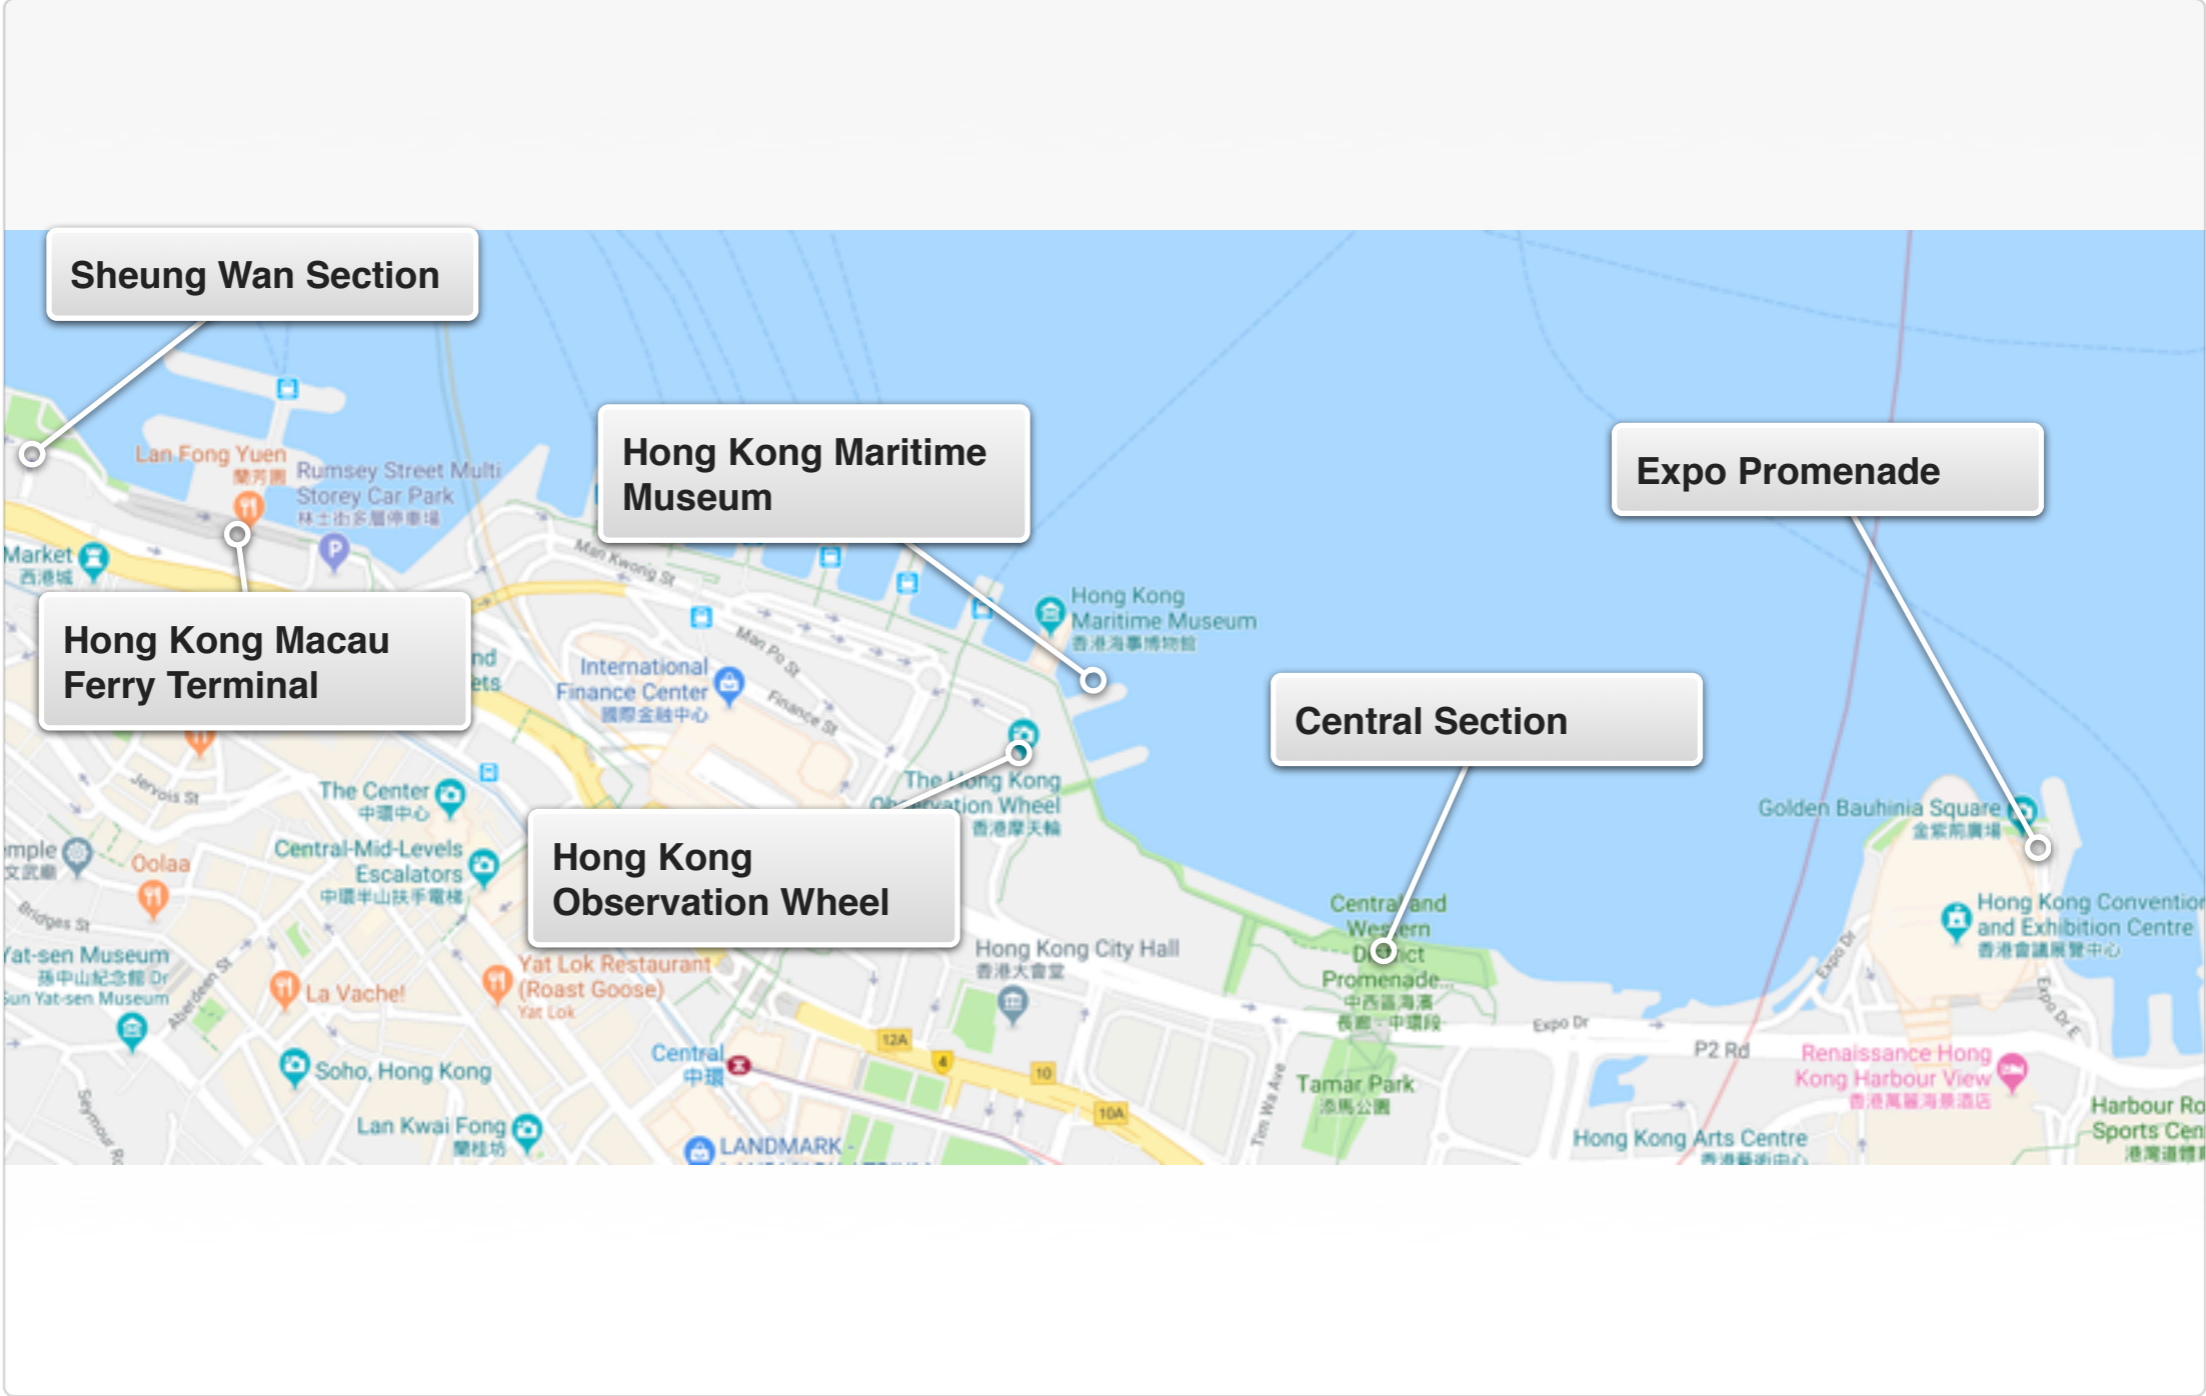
Sheung Wan Section

Hong Kong Maritime Museum

Expo Promenade

Hong Kong Macau Ferry Terminal

Central Section

Hong Kong Observation Wheel

Lan Fong Yuen
蘭芳園
Rumsey Street Multi Storey Car Park
林士街多層停車場
Market
西港城
Man Kwong St
Man Po St
Finance St
International Finance Center
國際金融中心
Hong Kong Maritime Museum
香港海事博物館
The Hong Kong Observation Wheel
香港摩天輪
Jervois St
The Center
中環中心
Central-Mid-Levels Escalators
中環半山扶手電梯
Oolaa
Bridges St
Yat-sen Museum
孫中山紀念館
Sun Yat-sen Museum
Aberdeen St
La Vache!
Yat Lok Restaurant (Roast Goose)
Yat Lok
Soho, Hong Kong
Lan Kwai Fong
蘭桂坊
Central
中環
LANDMARK
Hong Kong City Hall
香港大會堂
Central and Western District Promenade
中西區海濱長廊 - 中環段
Tamar Park
添馬公園
Tim Wa Ave
Golden Bauhinia Square
金紫荊廣場
Hong Kong Convention and Exhibition Centre
香港會議展覽中心
Expo Dr
Expo Dr E
P2 Rd
Renaissance Hong Kong Harbour View
香港萬麗海景酒店
Hong Kong Arts Centre
香港藝術中心
Harbour Ro
Sports Cen
港灣道體
12A
4
10
10A